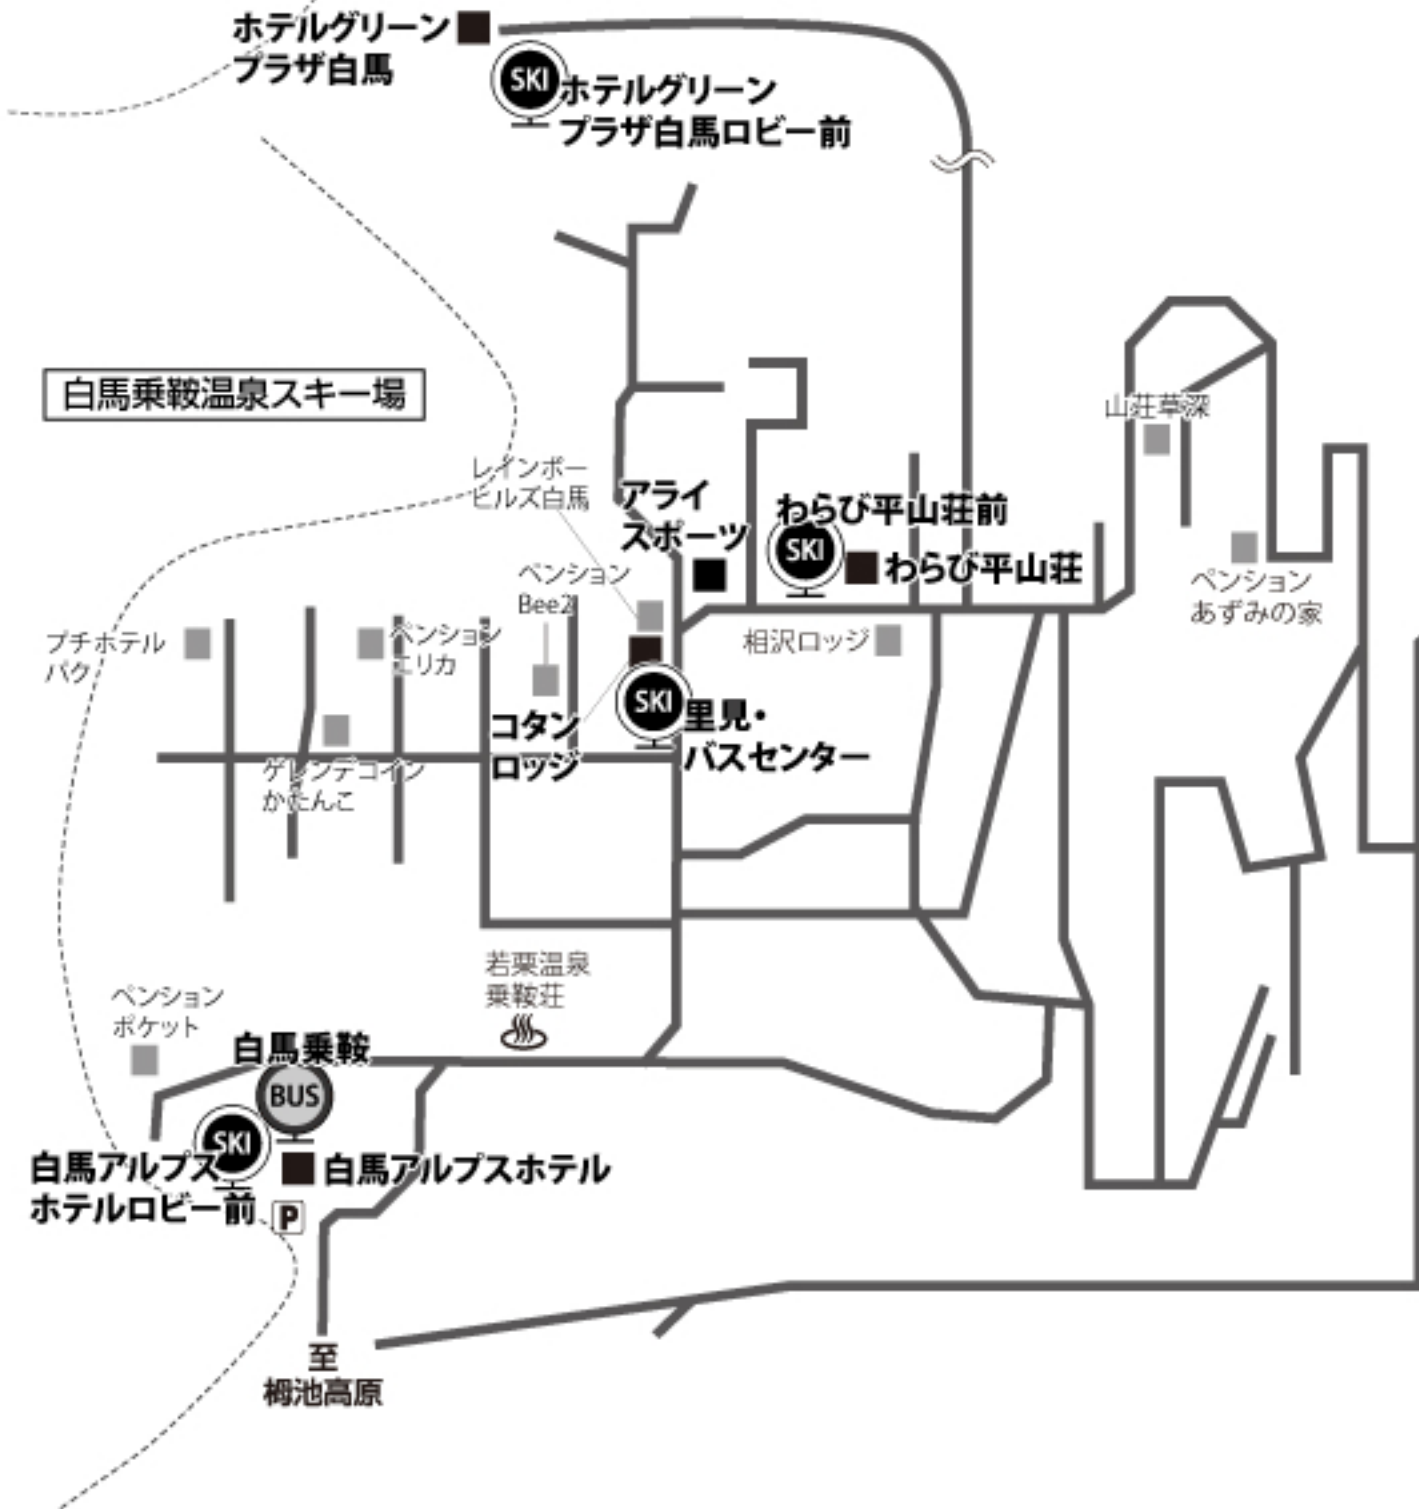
ホテルグリーン
プラザ白馬

SKI ホテルグリーン
プラザ白馬ロビー前

白馬乗鞍温泉スキー場

山荘草深

レインボー
ヒルズ白馬

アライ
スポーツ

わらび平山荘前
SKI
わらび平山荘

ペンション
あずみの家

ペンション
Bee2

プチホテル
パク

ペンション
エリカ

相沢ロッジ

SKI
コタン
ロッジ

里見・
バスセンター

ゲレンデコイン
かたんこ

若栗温泉
乗鞍荘

ペンション
ポケット

白馬乗鞍
BUS

SKI
白馬アルプス
ホテルロビー前

白馬アルプスホテル

P

至
栂池高原